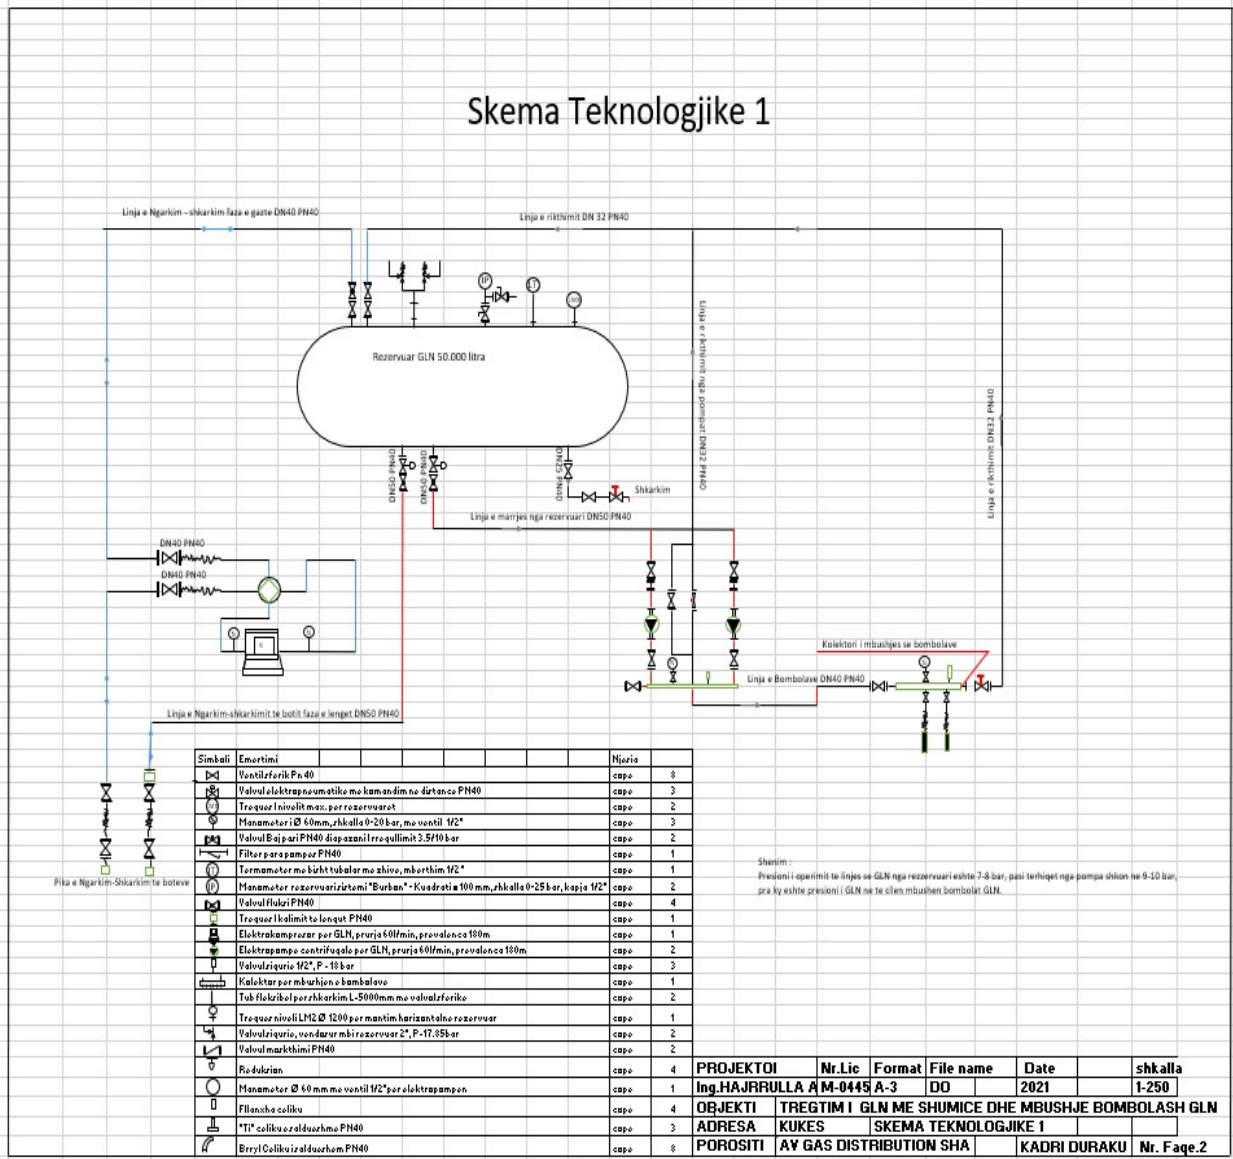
Skema Teknologjike 1

Linja e Ngarkim - shkarkim faza e gazte DN40 PN40

Linja e rikthimit DN 32 PN40

Rezervuar GLN 50.000 litra

Linja e rikthimit nga pompat DN32 PN40

Linja e rikthimit DN32 PN40

DN50 PN40

DN50 PN40

DN25 PN40

Shkarkim

Linja e marrjes nga rezervuari DN50 PN40

DN40 PN40

DN40 PN40

Kolektori i mbushjes se bombolave

Linja e Bombolave DN40 PN40

Linja e Ngarkim-shkarkimit te botit faza e lenget DN50 PN40

Pika e Ngarkim-Shkarkim te boteve

| Simboli | Emertimi | Njesia | |
|---|---|---|---|
| | Ventil sferik Pn 40 | cope | 8 |
| | Valvul elektropneumatike me komandim ne distance PN40 | cope | 3 |
| | Tregues I nivelit max. per rezervuaret | cope | 2 |
| | Manometer i Ø 60mm, shkalla 0-20 bar, me ventil 1/2" | cope | 3 |
| | Valvul Bajpasi PN40 diapazoni I rregullimit 3.5/10 bar | cope | 2 |
| | Filter para pampes PN40 | cope | 1 |
| | Termometer me bisht tubolar me zhive, mberthim 1/2" | cope | 1 |
| | Manometer rezervuari sistemi "Burban" - Kuadrati ≡ 100 mm, shkalla 0-25 bar, kapja 1/2" | cope | 2 |
| | Valvul fluksi PN40 | cope | 4 |
| | Tregues I kalimit te lenget PN40 | cope | 1 |
| | Elektrokompresor per GLN, prurja 60l/min, prevalenca 180m | cope | 1 |
| | Elektropompe centrifugale per GLN, prurja 60l/min, prevalenca 180m | cope | 2 |
| | Valvul siguris 1/2", P - 18 bar | cope | 3 |
| | Kolektor per mbushjen e bombolave | cope | 1 |
| | Tub fleksibel per shkarkim L-5000mm me valvul sferike | cope | 2 |
| | Tregues niveli LM2 Ø 1200 per montim horizontal ne rezervuar | cope | 1 |
| | Valvul siguria, vendosur mbi rezervuar 2", P-17.85bar | cope | 2 |
| | Valvul moskthimi PN40 | cope | 2 |
| | Reduksion | cope | 4 |
| | Manometer Ø 60 mm me ventil 1/2" per elektropompen | cope | 1 |
| | Fllanxha celiku | cope | 4 |
| | "Ti" celiku e salduar hme PN40 | cope | 3 |
| | Brryl Celiku i salduar hem PN40 | cope | 8 |

Shenim :
Presioni i operimit te linjes se GLN nga rezervuari eshte 7-8 bar, pasi terhiqet nga pompa shkon ne 9-10 bar, pra ky eshte presioni i GLN ne te cilen mbushen bombolat GLN.

| PROJEKTOI | Nr.Lic | Format | File name | Date | | shkalla |
|---|---|---|---|---|---|---|
| Ing.HAJRRULLA A | M-0445 | A-3 | DO | 2021 | | 1-250 |
| OBJEKTI | TREGTIM I GLN ME SHUMICE DHE MBUSHJE BOMBOLASH GLN | | | | | |
| ADRESA | KUKES | SKEMA TEKNOLOGJIKE 1 | | | | |
| POROSITI | AV GAS DISTRIBUTION SHA | | | KADRI DURAKU | | Nr. Faqe.2 |